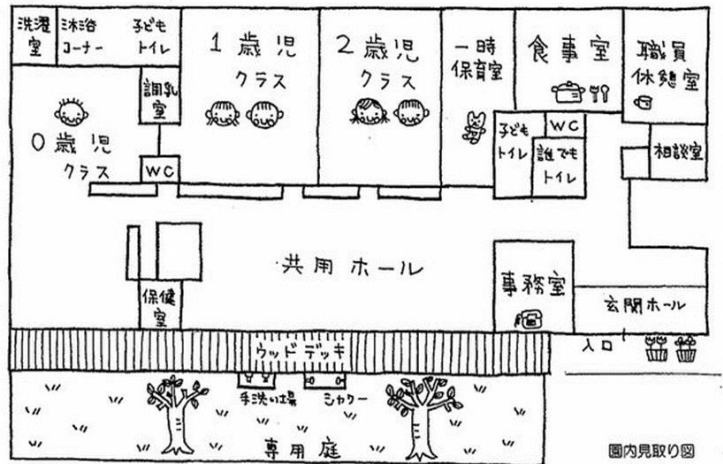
洗濯室
沐浴コーナー
子どもトイレ
1歳児クラス
2歳児クラス
一時保育室
食事室
職員休憩室
調乳室
0歳児クラス
WC
子どもトイレ
WC
誰でもトイレ
相談室
共用ホール
事務室
玄関ホール
保健室
ウッドデッキ
入口
手洗い場
シャワー
専用庭
園内見取り図